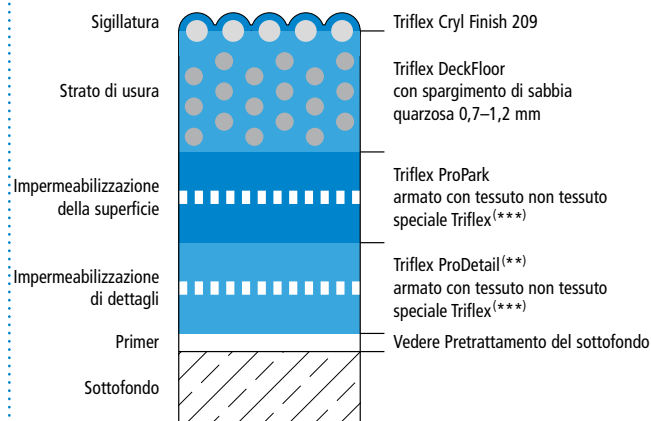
Sigillatura
Triflex Cryl Finish 209

Strato di usura
Triflex DeckFloor con spargimento di sabbia quarzosa 0,7–1,2 mm

Impermeabilizzazione della superficie
Triflex ProPark armato con tessuto non tessuto speciale Triflex$^{(***)}$

Impermeabilizzazione di dettagli
Triflex ProDetail$^{(**)}$ armato con tessuto non tessuto speciale Triflex$^{(***)}$

Primer
Vedere Pretrattamento del sottofondo

Sottofondo